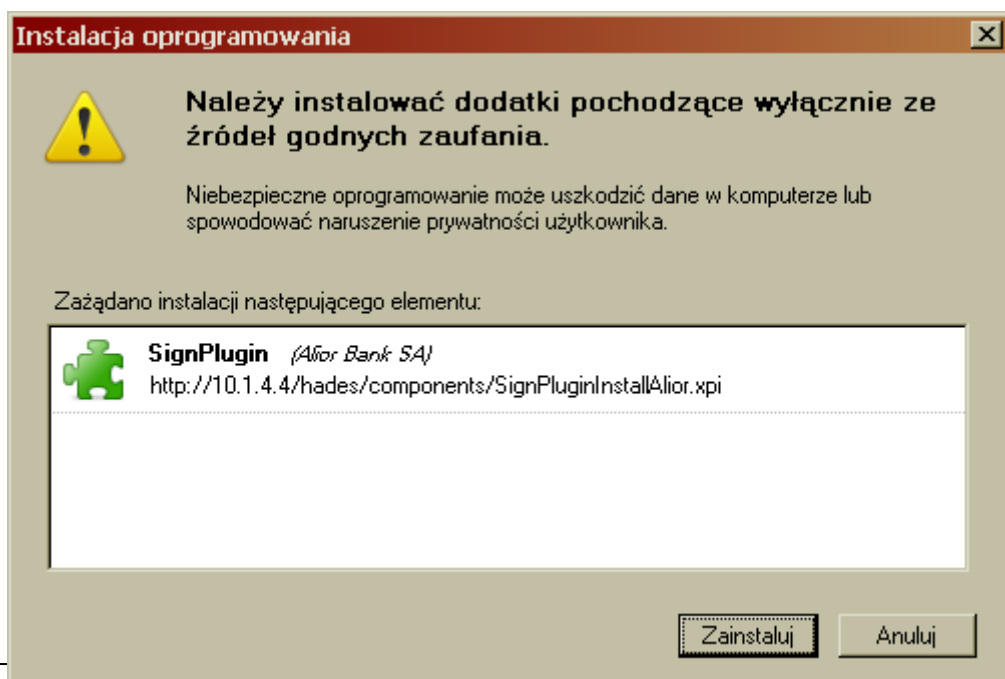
Instalacja oprogramowania

Należy instalować dodatki pochodzące wyłącznie ze źródeł godnych zaufania.

Niebezpieczne oprogramowanie może uszkodzić dane w komputerze lub spowodować naruszenie prywatności użytkownika.

Zażądano instalacji następującego elementu:

SignPlugin (Alior Bank SA)
http://10.1.4.4/hades/components/SignPluginInstallAlior.xpi

Zainstaluj
Anuluj